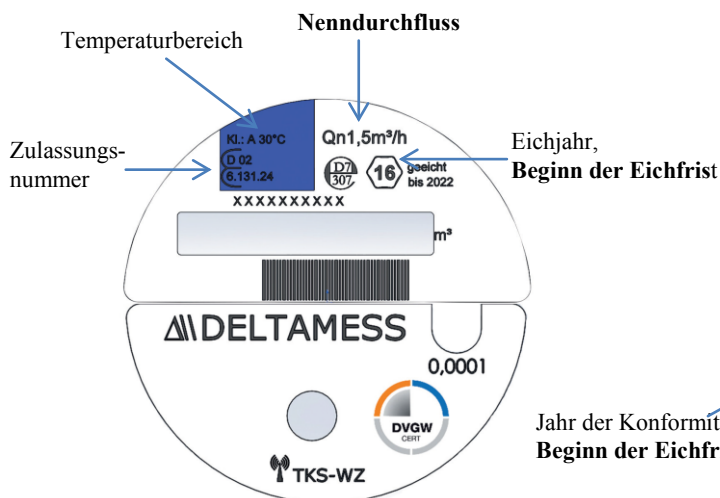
Temperaturbereich

Nenndurchfluss

Zulassungsnummer

Kl.: A 30°C
D 02
6.131.24

Qn1,5m³/h

D7
307

16

geeicht bis 2022

Eichjahr,
Beginn der Eichfrist

XXXXXXXXXX

m³

DELTAMESS

0,0001

DVGW
CERT

TKS-WZ

Jahr der Konformit
Beginn der Eichfr